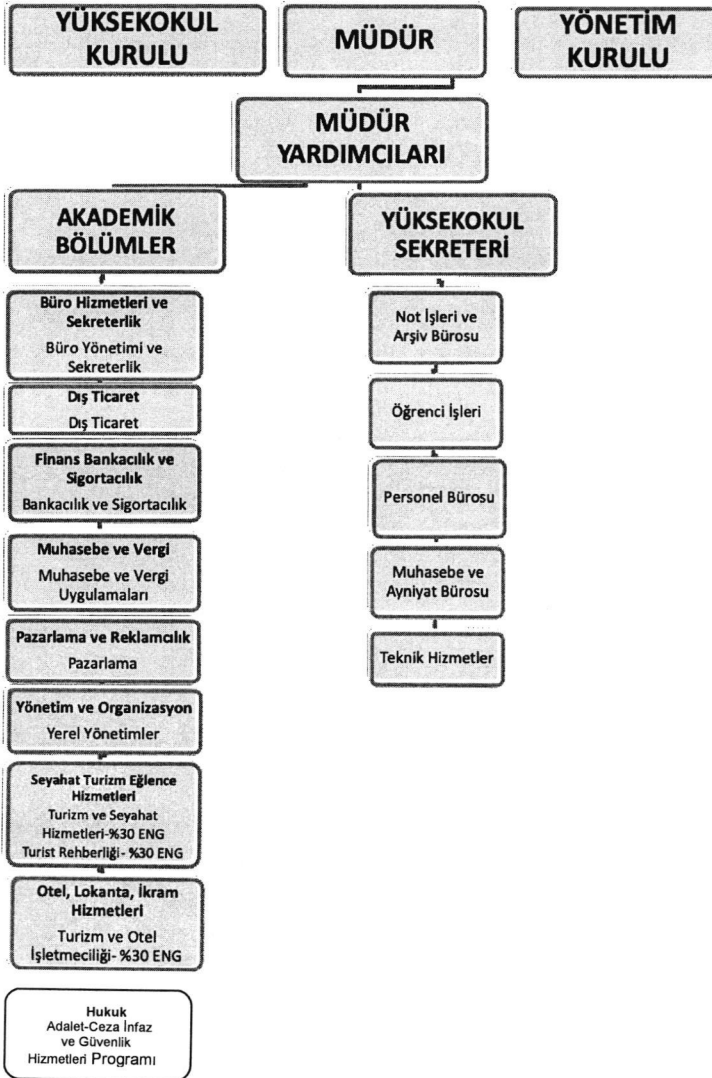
YÜKSEKOKUL KURULU

MÜDÜR

YÖNETİM KURULU

MÜDÜR YARDIMCILARI

AKADEMİK BÖLÜMLER

YÜKSEKOKUL SEKRETERİ

Büro Hizmetleri ve Sekreterlik
Büro Yönetimi ve Sekreterlik

Dış Ticaret
Dış Ticaret

Finans Bankacılık ve Sigortacılık
Bankacılık ve Sigortacılık

Muhasebe ve Vergi
Muhasebe ve Vergi Uygulamaları

Pazarlama ve Reklamcılık
Pazarlama

Yönetim ve Organizasyon
Yerel Yönetimler

Seyahat Turizm Eğlence Hizmetleri
Turizm ve Seyahat Hizmetleri-%30 ENG
Turist Rehberliği- %30 ENG

Otel, Lokanta, İkram Hizmetleri
Turizm ve Otel İşletmeciliği- %30 ENG

Hukuk
Adalet-Ceza İnfaz ve Güvenlik Hizmetleri Programı

Not İşleri ve Arşiv Bürosu

Öğrenci İşleri

Personel Bürosu

Muhasebe ve Ayniyat Bürosu

Teknik Hizmetler